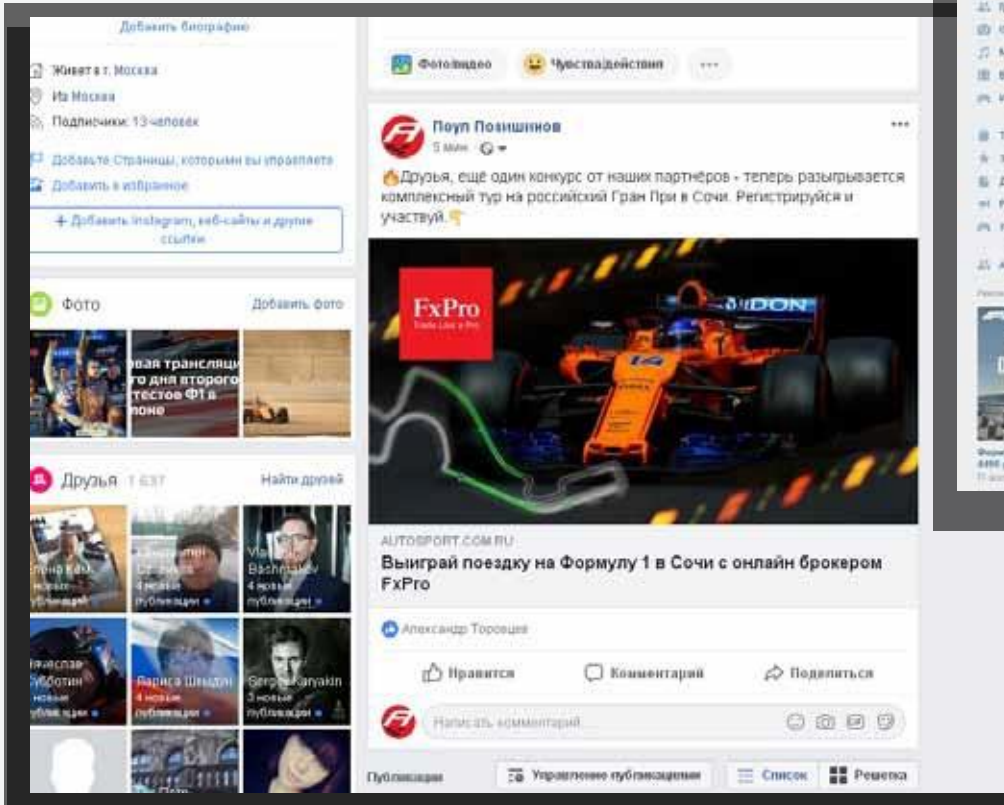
Добавить биографию

Живет в г. Москва

Из Москва

Подписчики: 13 человек

Добавьте Страницы, которыми вы управляете

Добавить в избранное

+ Добавить Instagram, веб-сайты и другие ссылки

Фото Добавить фото

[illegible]вая трансляци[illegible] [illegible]го дня второго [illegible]тестов Ф1 в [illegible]оне

Друзья 1 637 Найти друзей

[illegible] 4 новые публикации

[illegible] 4 новые публикации

Vla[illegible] Bashn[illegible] 4 новые публикации

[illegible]ячеслав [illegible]бботин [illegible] новые публикации

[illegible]ариса Шмидт 4 новые публикации

Sergey Karyakin 3 новые публикации

Фото/видео Чувства/действия ...

Поуп Познишнов
5 мин ...

Друзья, ещё один конкурс от наших партнёров - теперь разыгрывается комплексный тур на российский Гран При в Сочи. Регистрируйся и участвуй.

FxPro Trade Like a Pro

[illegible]DON

14

AUTOSPORT.COM.RU
Выиграй поездку на Формулу 1 в Сочи с онлайн брокером FxPro

Александр Торовцев

Нравится Комментарий Поделиться

Написать комментарий...

Публикации Управление публикациями Список Решетка